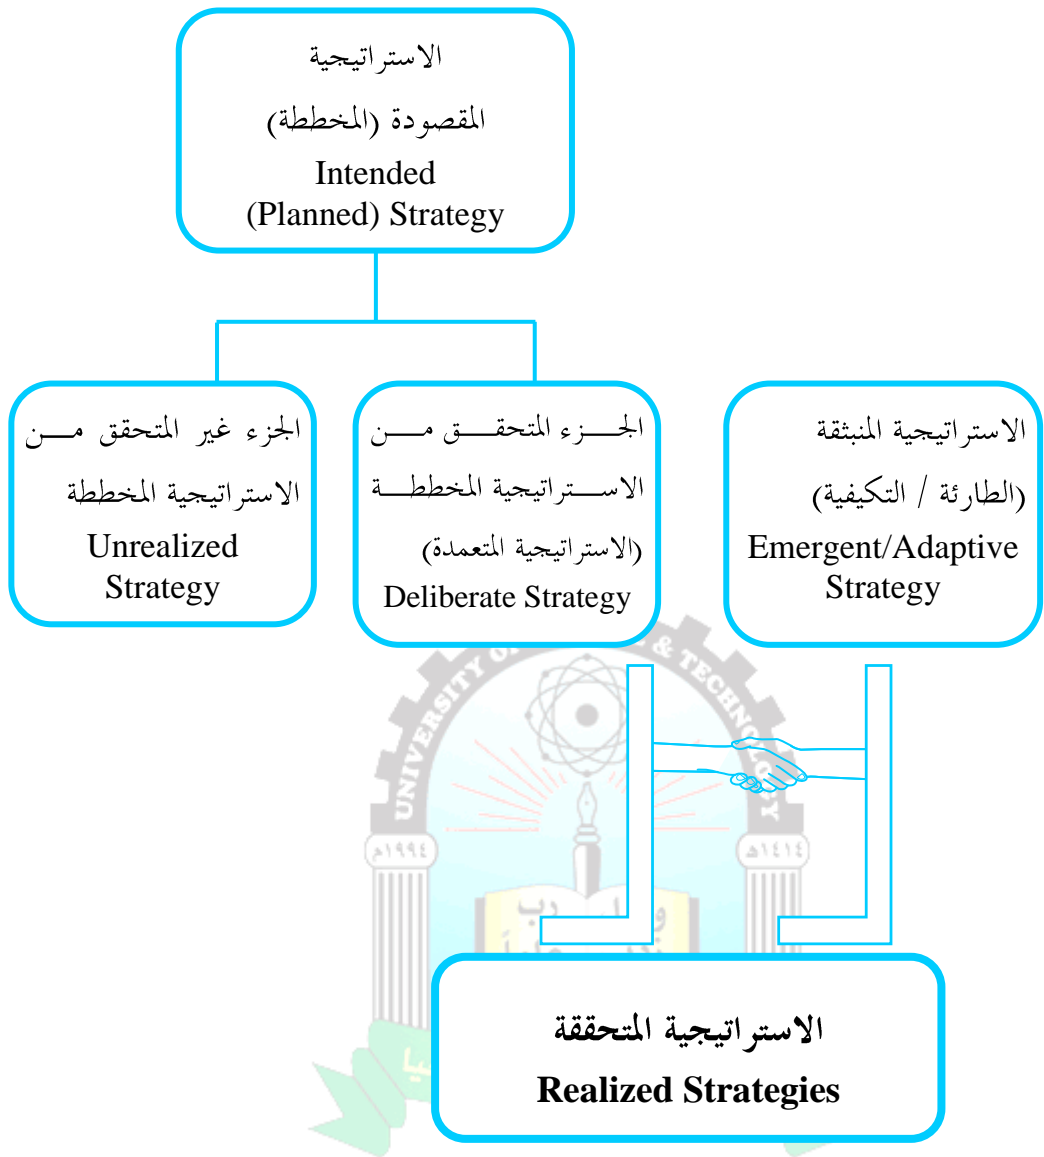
الاستراتيجية
المقصودة (المخططة)
Intended
(Planned) Strategy

الجزء غير المتحقق من الاستراتيجية المخططة
Unrealized
Strategy

الجزء المتحقق من الاستراتيجية المخططة
(الاستراتيجية المتعمدة)
Deliberate Strategy

الاستراتيجية المنبثقة
(الطارئة / التكيفية)
Emergent/Adaptive
Strategy

UNIVERSITY OF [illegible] & TECHNOLOGY
١٩٩٤م
١٤١٤هـ

الاستراتيجية المتحققة
Realized Strategies